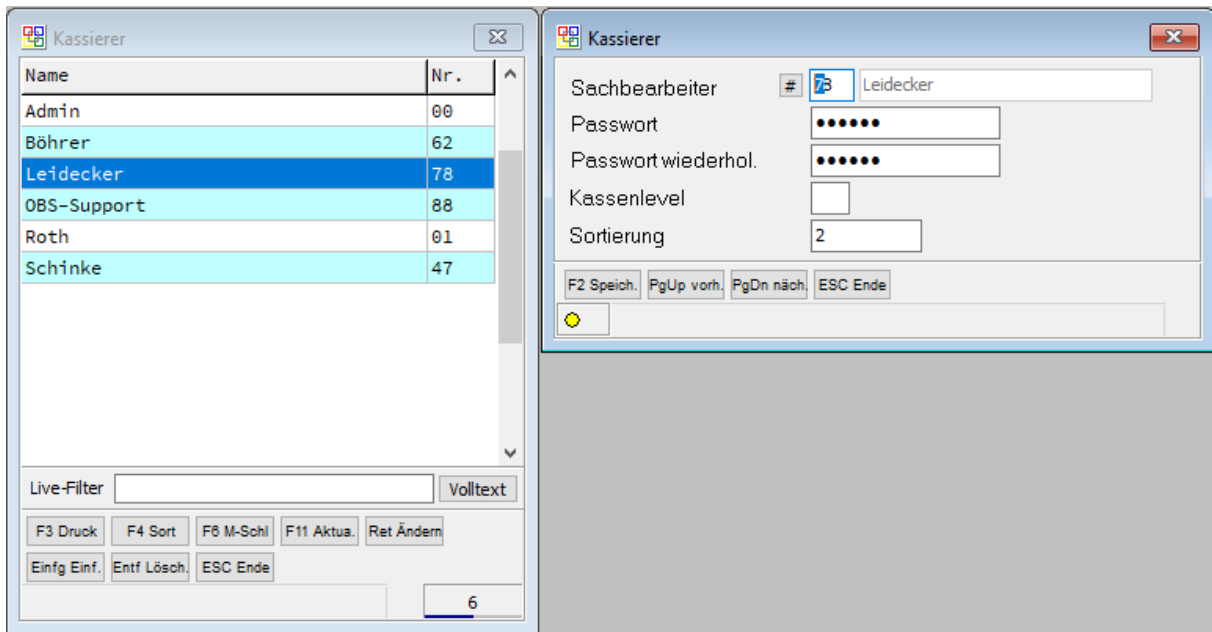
Kassierer

| Name | Nr. |
|---|---|
| Admin | 00 |
| Böhrer | 62 |
| Leidecker | 78 |
| OBS-Support | 88 |
| Roth | 01 |
| Schinke | 47 |

Live-Filter Volltext

F3 Druck F4 Sort F6 M-Schl F11 Aktua. Ret Ändern
Einfg Einf. Entf Lösch. ESC Ende

6

Kassierer

Sachbearbeiter # 78 Leidecker
Passwort ••••••
Passwort wiederhol. ••••••
Kassenlevel
Sortierung 2

F2 Speich. PgUp vorh. PgDn näch. ESC Ende